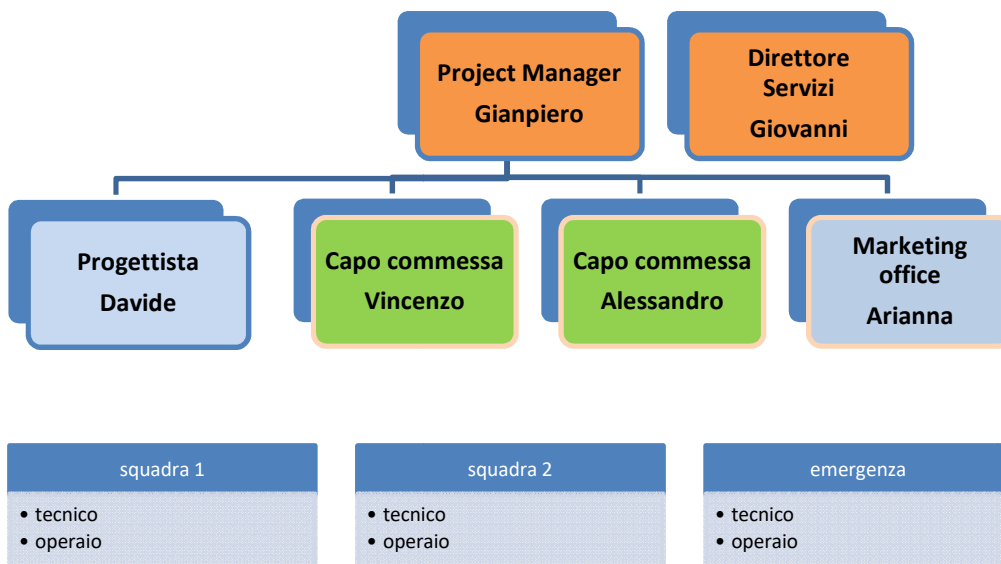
Project Manager
Gianpiero

Direttore
Servizi
Giovanni

Progettista
Davide

Capo commessa
Vincenzo

Capo commessa
Alessandro

Marketing
office
Arianna

squadra 1
• tecnico
• operaio

squadra 2
• tecnico
• operaio

emergenza
• tecnico
• operaio